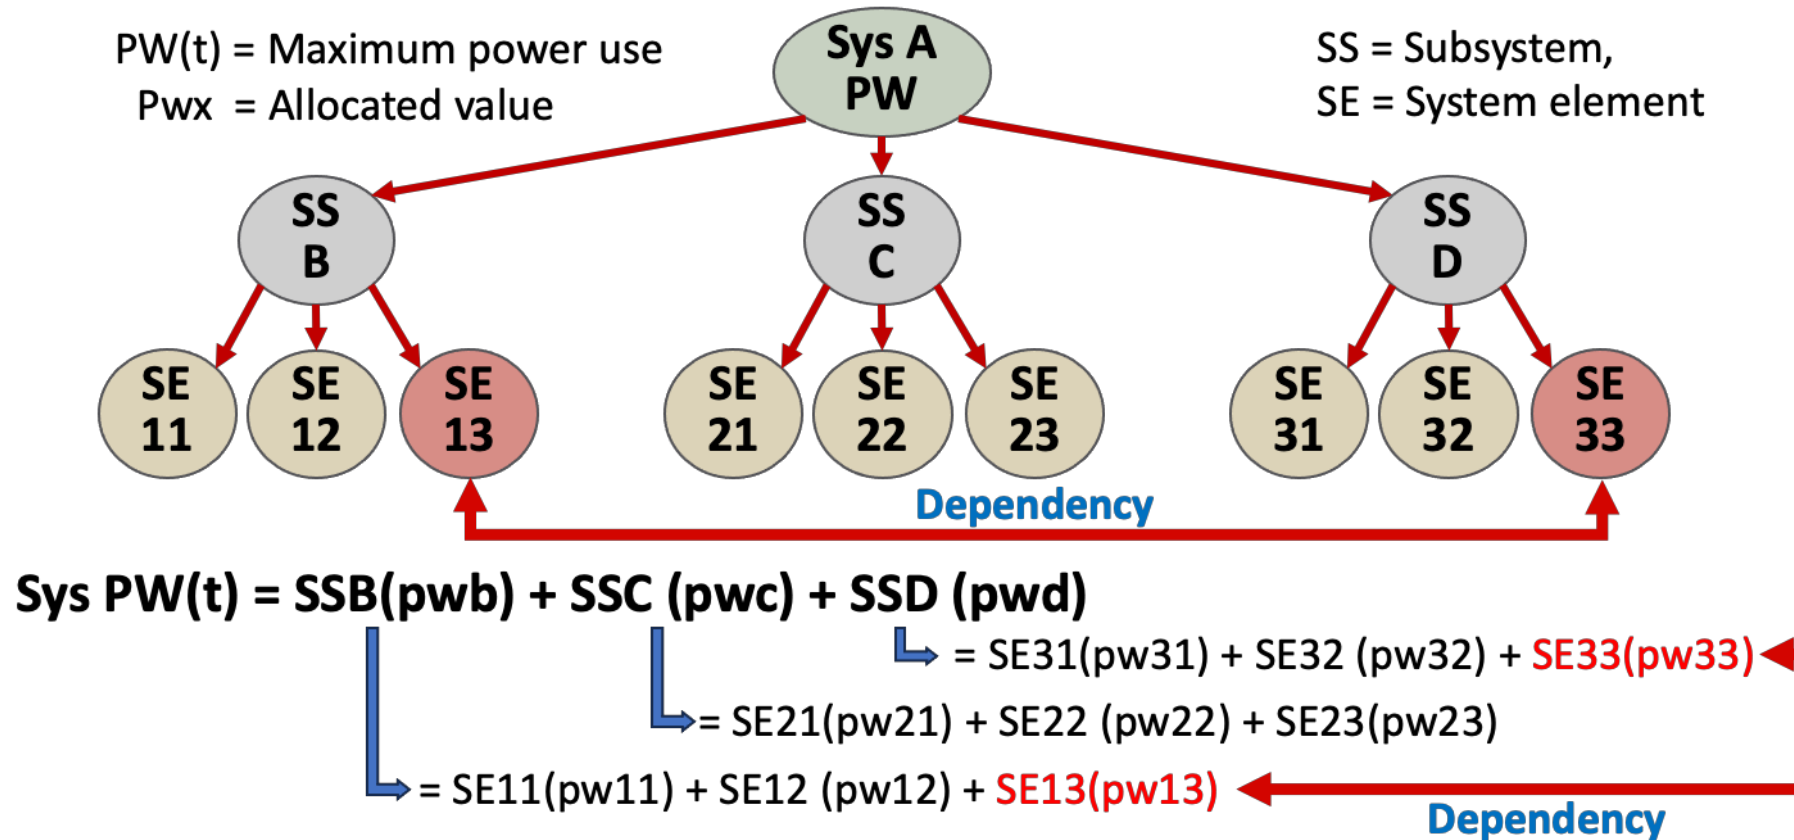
PW(t) = Maximum power use
Pwx = Allocated value

Sys A PW

SS = Subsystem,
SE = System element

SS B

SS C

SS D

SE 11

SE 12

SE 13

SE 21

SE 22

SE 23

SE 31

SE 32

SE 33

Dependency

Sys PW(t) = SSB(pwb) + SSC (pwc) + SSD (pwd)

= SE31(pw31) + SE32 (pw32) + SE33(pw33)

= SE21(pw21) + SE22 (pw22) + SE23(pw23)

= SE11(pw11) + SE12 (pw12) + SE13(pw13)

Dependency